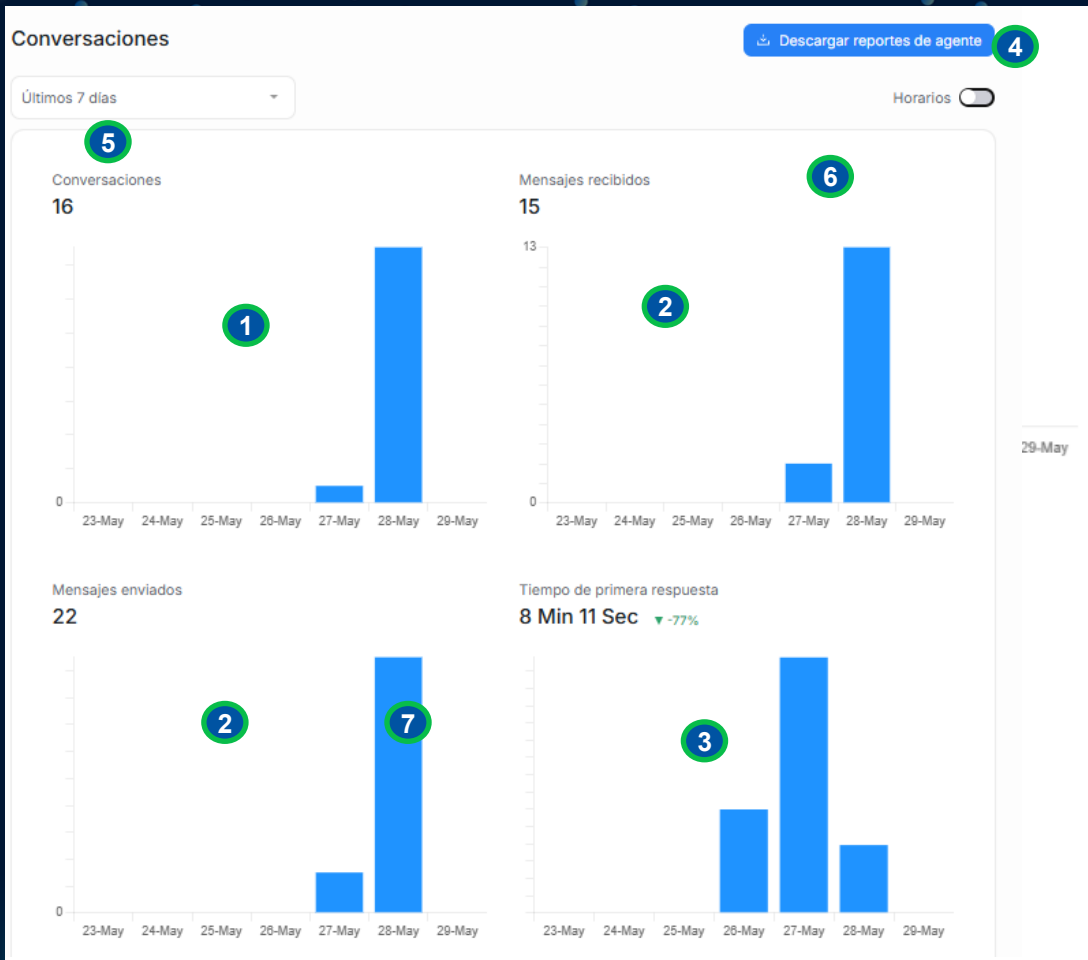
Conversaciones

Descargar reportes de agente 4

Últimos 7 días

Horarios

5

Conversaciones
16

1

0

23-May 24-May 25-May 26-May 27-May 28-May 29-May

Mensajes recibidos
15

6

13

2

0

23-May 24-May 25-May 26-May 27-May 28-May 29-May

29-May

Mensajes enviados
22

2

7

0

23-May 24-May 25-May 26-May 27-May 28-May 29-May

Tiempo de primera respuesta
8 Min 11 Sec ▼ -77%

3

23-May 24-May 25-May 26-May 27-May 28-May 29-May